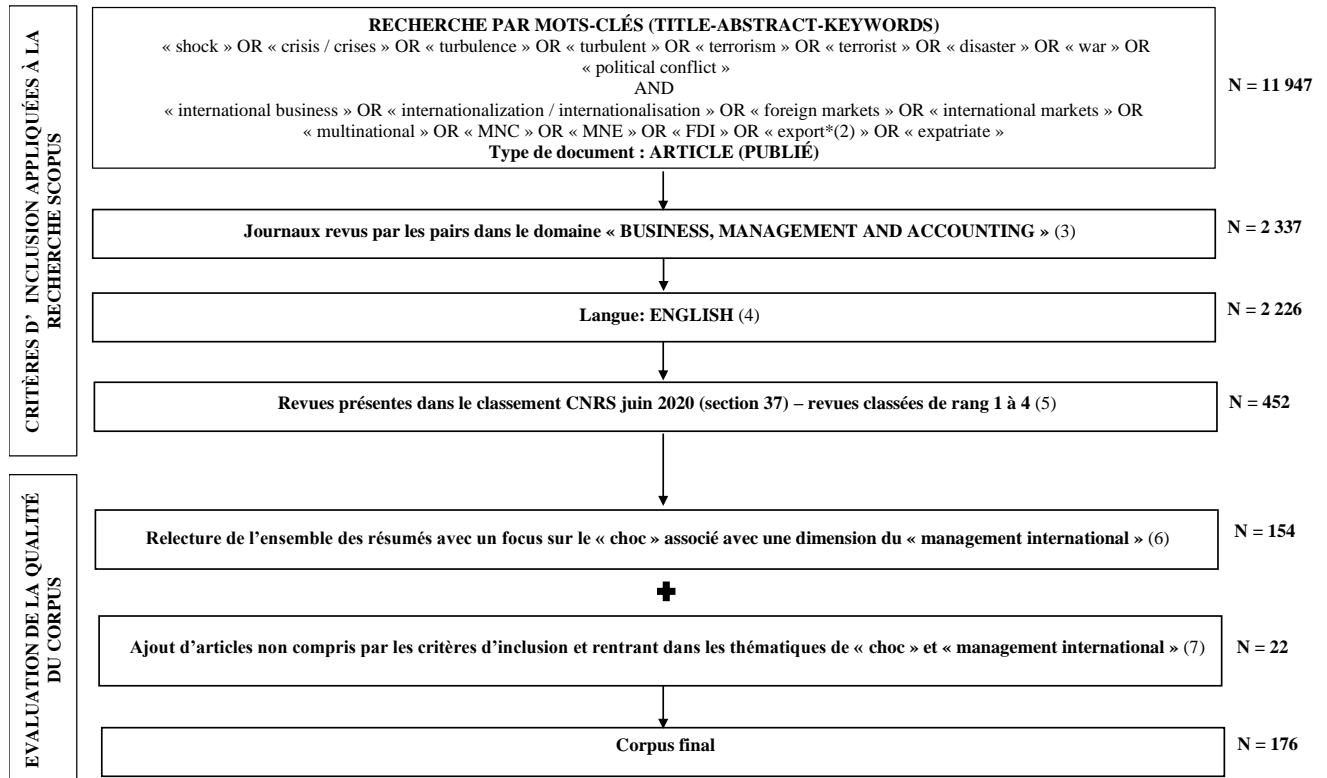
CRITÈRES D' INCLUSION APPLIQUÉES À LA RECHERCHE SCOPUS

RECHERCHE PAR MOTS-CLÉS (TITLE-ABSTRACT-KEYWORDS)
« shock » OR « crisis / crises » OR « turbulence » OR « turbulent » OR « terrorism » OR « terrorist » OR « disaster » OR « war » OR « political conflict »
AND
« international business » OR « internationalization / internationalisation » OR « foreign markets » OR « international markets » OR « multinational » OR « MNC » OR « MNE » OR « FDI » OR « export*(2) » OR « expatriate »
Type de document : ARTICLE (PUBLIÉ)

N = 11 947

Journaux revus par les pairs dans le domaine « BUSINESS, MANAGEMENT AND ACCOUNTING » (3)

N = 2 337

Langue: ENGLISH (4)

N = 2 226

Revues présentes dans le classement CNRS juin 2020 (section 37) – revues classées de rang 1 à 4 (5)

N = 452

EVALUATION DE LA QUALITÉ DU CORPUS

Relecture de l'ensemble des résumés avec un focus sur le « choc » associé avec une dimension du « management international » (6)

N = 154

Ajout d'articles non compris par les critères d'inclusion et rentrant dans les thématiques de « choc » et « management international » (7)

N = 22

Corpus final

N = 176